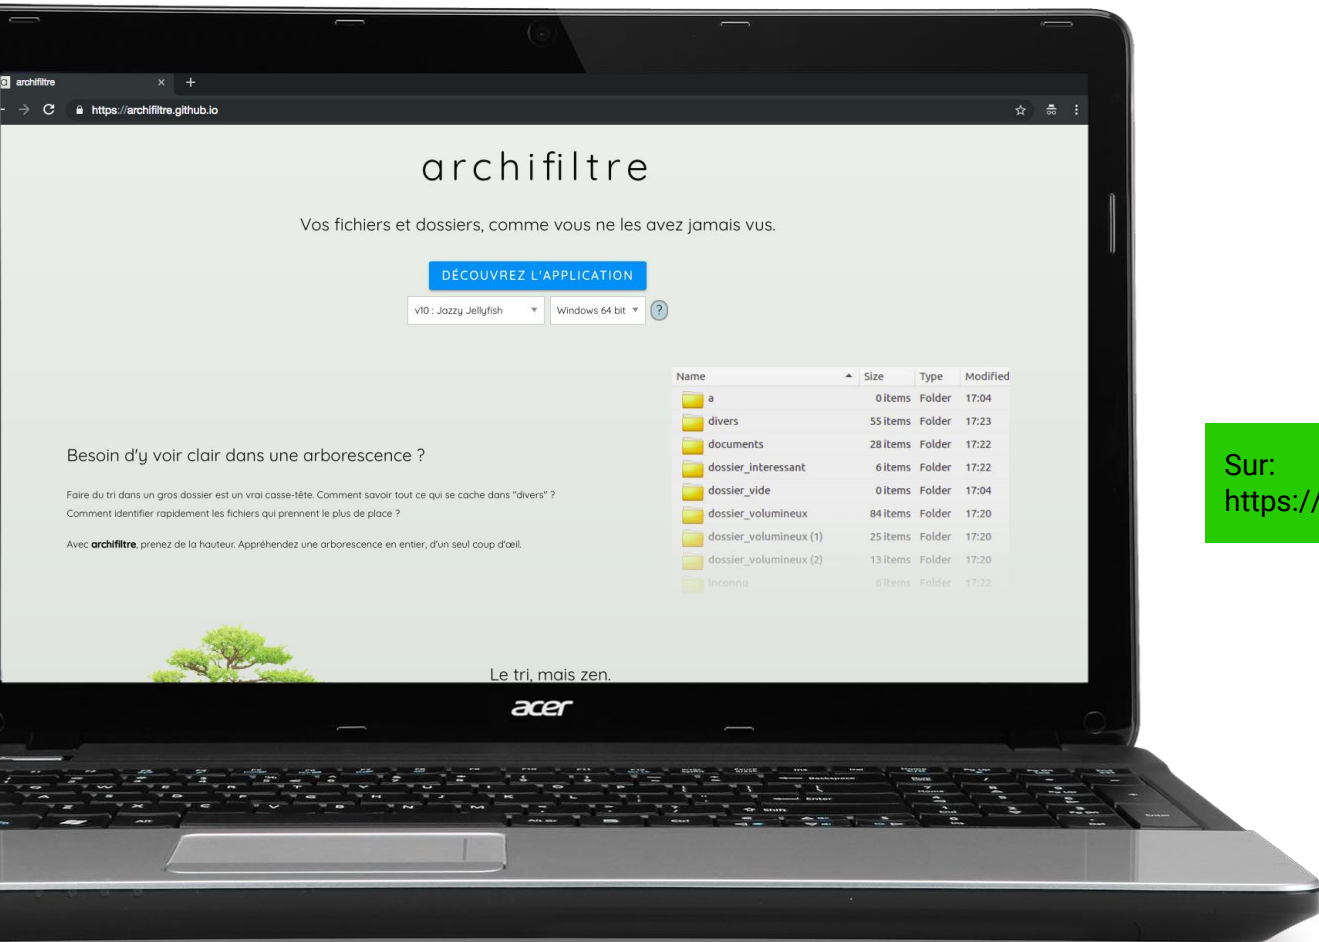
archifiltre ×  +

https://archifiltre.github.io

archifiltre

Vos fichiers et dossiers, comme vous ne les avez jamais vus.

DÉCOUVREZ L'APPLICATION

v10 : Jazzy Jellyfish | Windows 64 bit | ?

| Name | Size | Type | Modified |
|---|---|---|---|
| a | 0 items | Folder | 17:04 |
| divers | 55 items | Folder | 17:23 |
| documents | 28 items | Folder | 17:22 |
| dossier_interessant | 6 items | Folder | 17:22 |
| dossier_vide | 0 items | Folder | 17:04 |
| dossier_volumineux | 84 items | Folder | 17:20 |
| dossier_volumineux (1) | 25 items | Folder | 17:20 |
| dossier_volumineux (2) | 13 items | Folder | 17:20 |
| inconnu | 6 items | Folder | 17:22 |

Besoin d'y voir clair dans une arborescence ?

Faire du tri dans un gros dossier est un vrai casse-tête. Comment savoir tout ce qui se cache dans "divers" ? Comment identifier rapidement les fichiers qui prennent le plus de place ?

Avec archifiltre, prenez de la hauteur. Appréhendez une arborescence en entier, d'un seul coup d'œil.

Le tri, mais zen.

acer

Sur:
https://